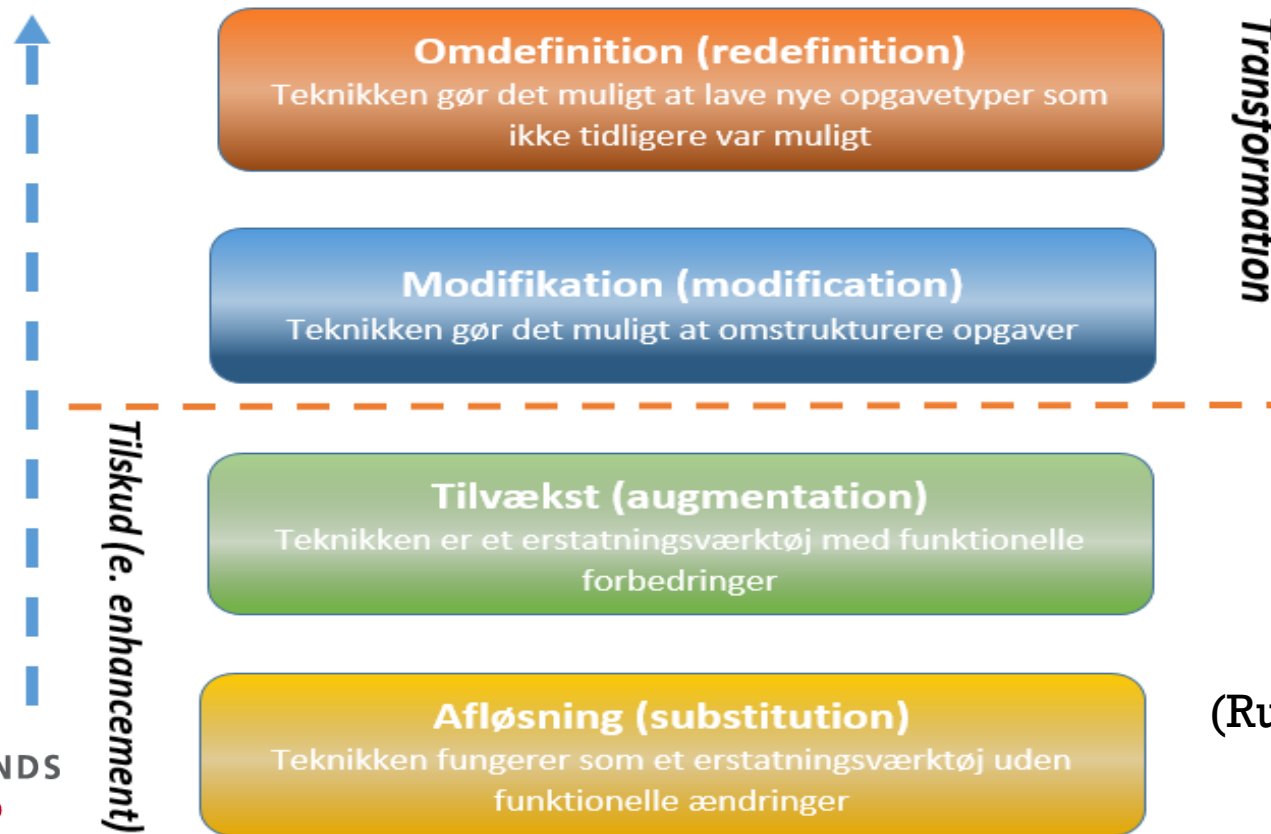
Omdefinition (redefinition)
Teknikken gør det muligt at lave nye opgavetyper som ikke tidligere var muligt

Transformation

Modifikation (modification)
Teknikken gør det muligt at omstrukturere opgaver

Tilskud (e. enhancement)

Tilvækst (augmentation)
Teknikken er et erstatningsværktøj med funktionelle forbedringer

Afløsning (substitution)
Teknikken fungerer som et erstatningsværktøj uden funktionelle ændringer

(Ru

NDS